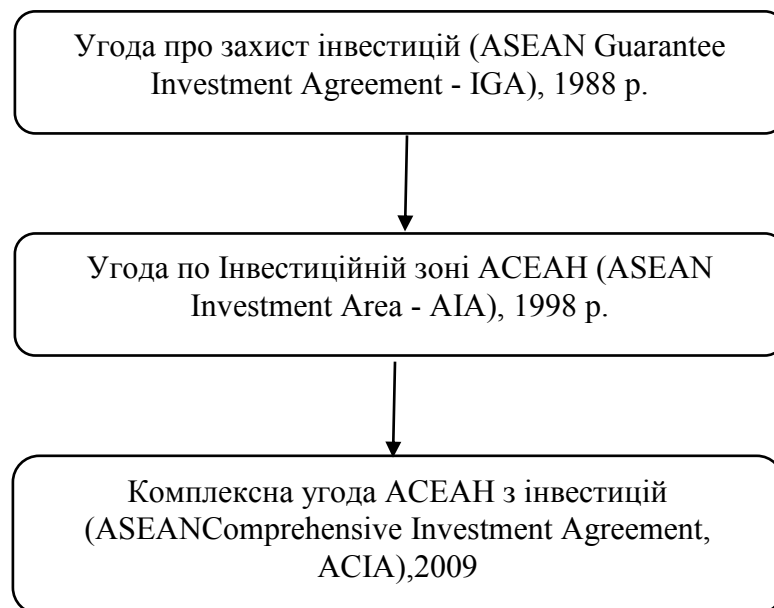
Угода про захист інвестицій (ASEAN Guarantee Investment Agreement - IGA), 1988 р.

Угода по Інвестиційній зоні АСЕАН (ASEAN Investment Area - AIA), 1998 р.

Комплексна угода АСЕАН з інвестицій (ASEANComprehensive Investment Agreement, ACIA),2009